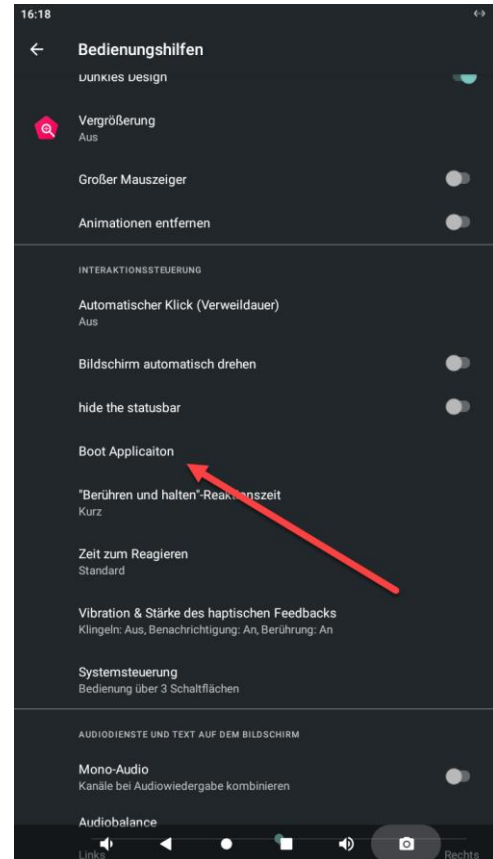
16:18

Bedienungshilfen

Dunkles Design

Vergrößerung
Aus

Großer Mauszeiger

Animationen entfernen

INTERAKTIONSSTEUERUNG

Automatischer Klick (Verweildauer)
Aus

Bildschirm automatisch drehen

hide the statusbar

Boot Applicaiton

"Berühren und halten"-Reaktionszeit
Kurz

Zeit zum Reagieren
Standard

Vibration & Stärke des haptischen Feedbacks
Klingeln: Aus, Benachrichtigung: An, Berührung: An

Systemsteuerung
Bedienung über 3 Schaltflächen

AUDIODIENSTE UND TEXT AUF DEM BILDSCHIRM

Mono-Audio
Kanäle bei Audiowiedergabe kombinieren

Audiobalance
Links Rechts